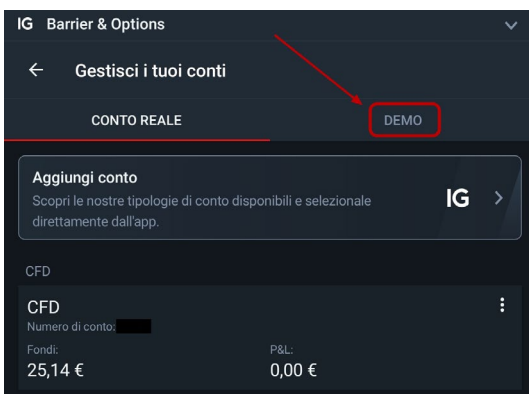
IG Barrier & Options

Gestisci i tuoi conti

CONTO REALE

DEMO

Aggiungi conto

Scopri le nostre tipologie di conto disponibili e selezionale direttamente dall'app.

IG

CFD

CFD

Numero di conto: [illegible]

Fondi:

25,14 €

P&L:

0,00 €